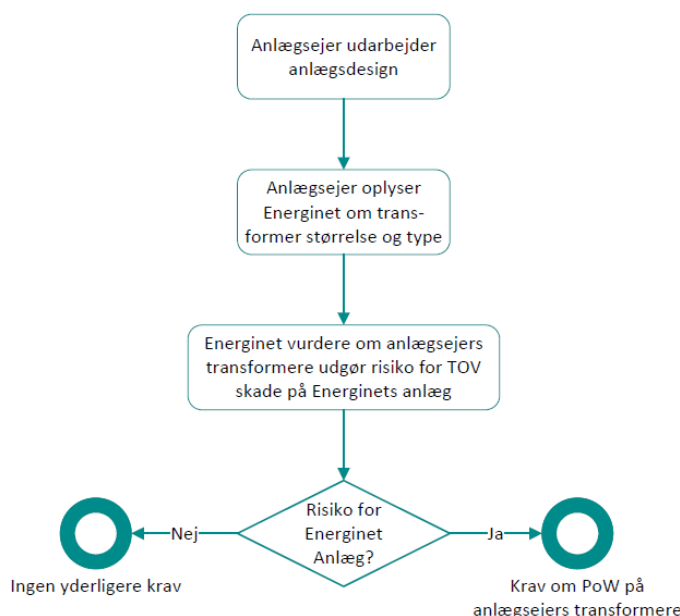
Anlægsejer udarbejder anlægsdesign

Anlægsejer oplyser Energinet om transformer størrelse og type

Energinet vurdere om anlægsejers transformere udgør risiko for TOV skade på Energinets anlæg

Risiko for Energinet Anlæg?

Nej

Ja

Ingen yderligere krav

Krav om PoW på anlægsejers transformere